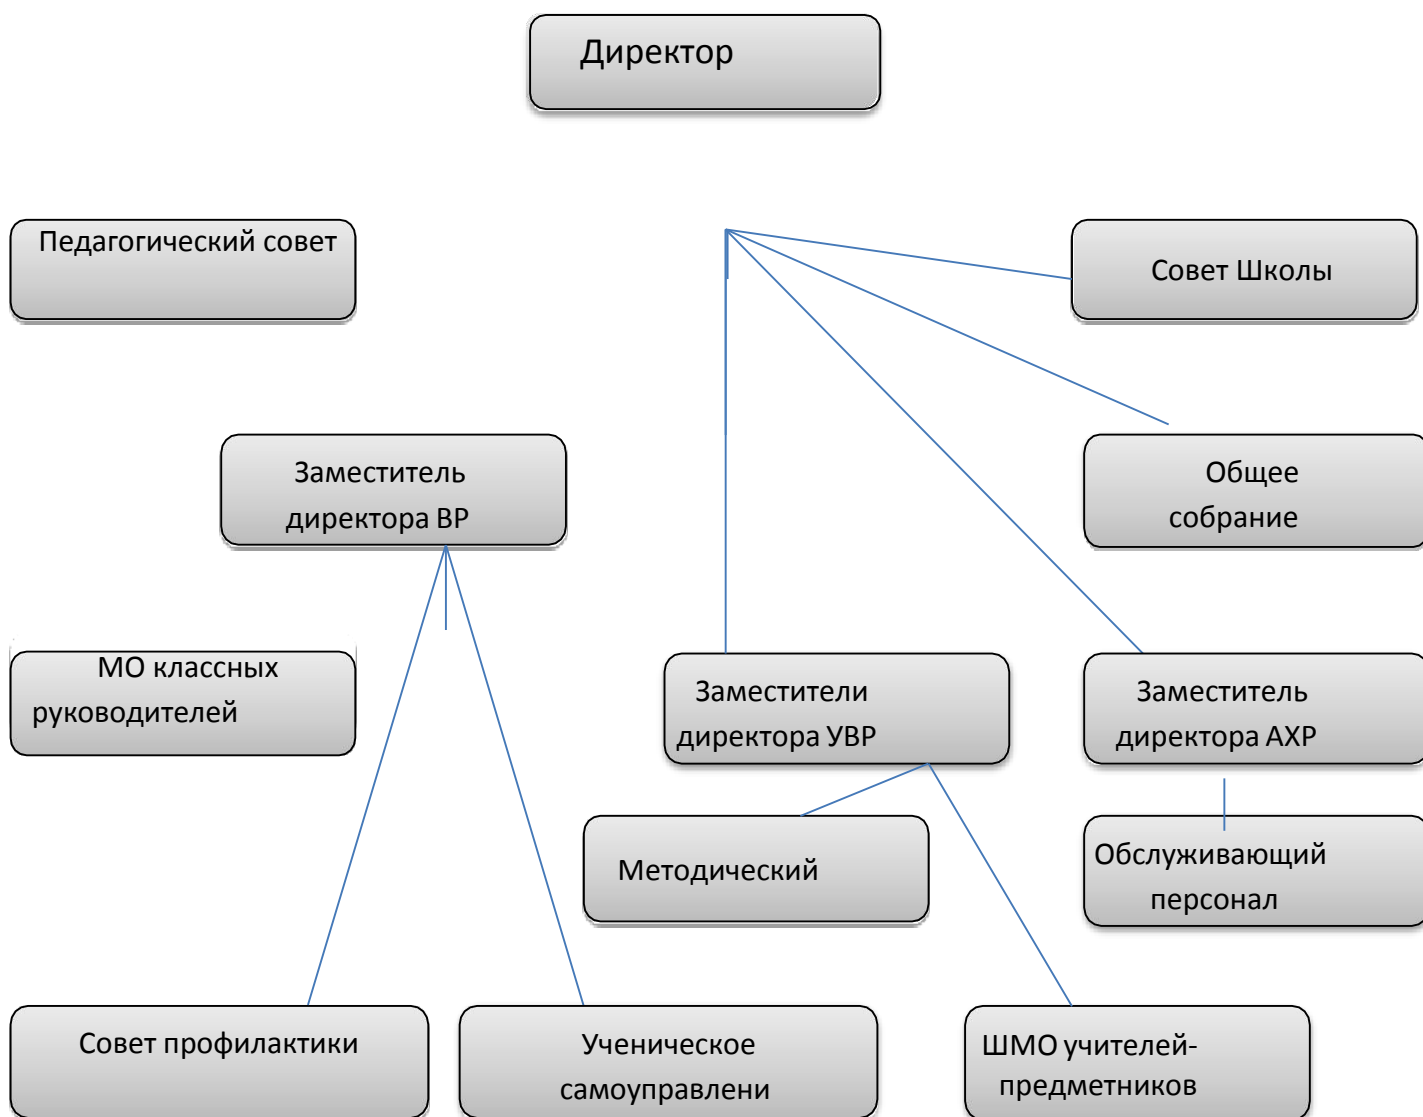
Директор

Педагогический совет

Совет Школы

Заместитель директора ВР

Общее собрание

МО классных руководителей

Заместители директора УВР

Заместитель директора АХР

Методический

Обслуживающий персонал

Совет профилактики

Ученическое самоуправлени

ШМО учителей-предметников